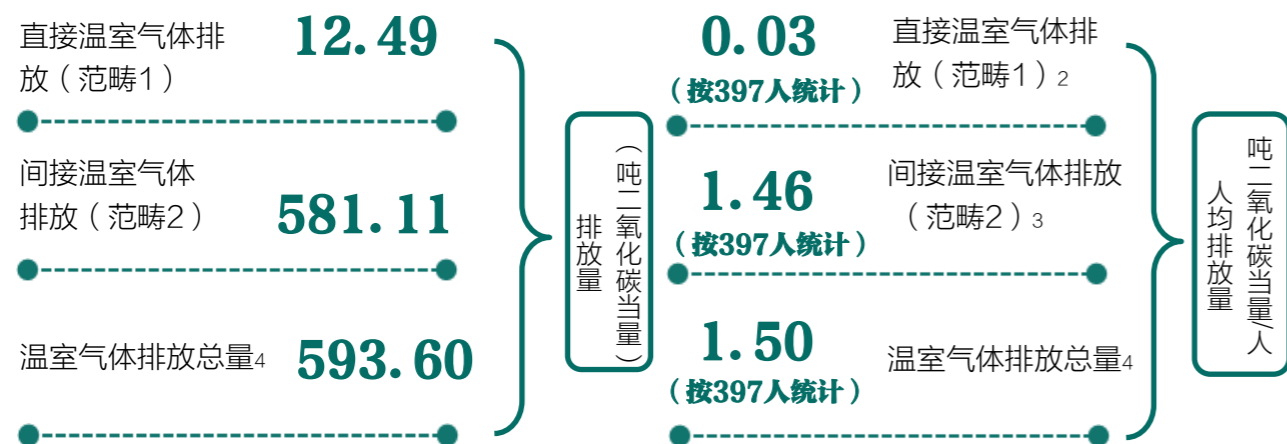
直接温室气体排放（范畴1）

12.49

间接温室气体排放（范畴2）

581.11

温室气体排放总量4

593.60

排放量（吨二氧化碳当量）

0.03
（按397人统计）

直接温室气体排放（范畴1）2

1.46
（按397人统计）

间接温室气体排放（范畴2）3

1.50
（按397人统计）

温室气体排放总量4

人均排放量（吨二氧化碳当量/人）